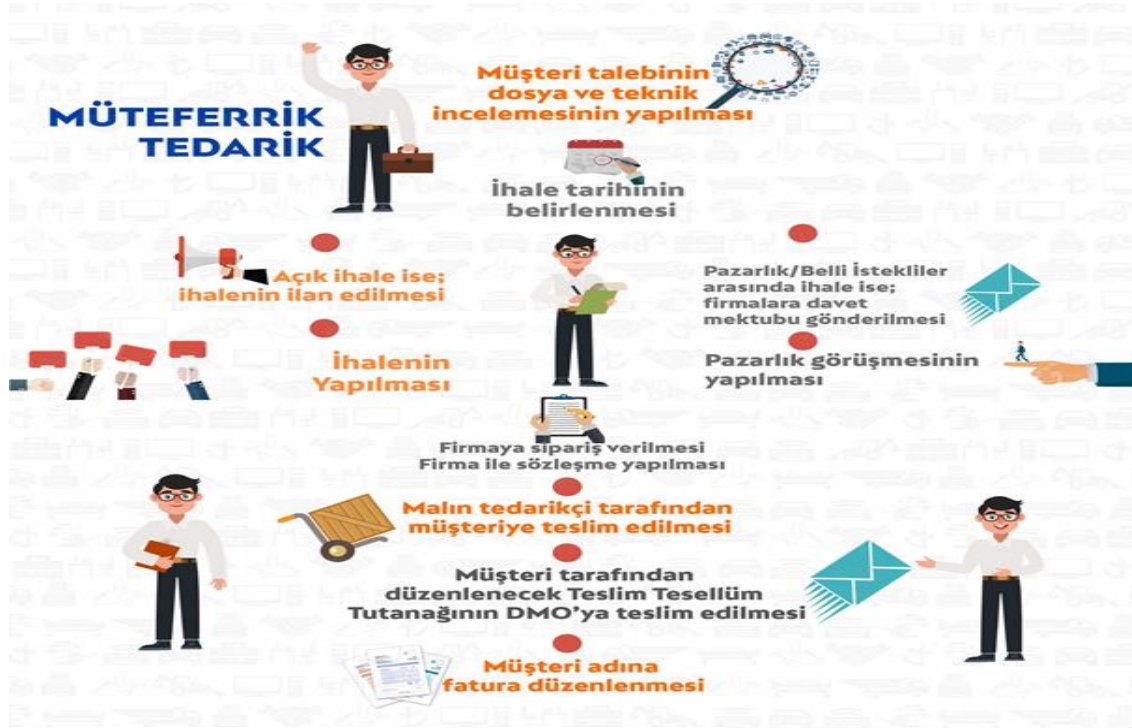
MÜTEFERRİK TEDARİK

Müşteri talebinin dosya ve teknik incelemesinin yapılması

İhale tarihinin belirlenmesi

Açık ihale ise; ihalenin ilan edilmesi

Pazarlık/Belli İstekliler arasında ihale ise; firmalara davet mektubu gönderilmesi

İhalenin Yapılması

Pazarlık görüşmesinin yapılması

Firmaya sipariş verilmesi
Firma ile sözleşme yapılması

Malın tedarikçi tarafından müşteriye teslim edilmesi

Müşteri tarafından düzenlenecek Teslim Tesellüm Tutanağının DMO'ya teslim edilmesi

Müşteri adına fatura düzenlenmesi